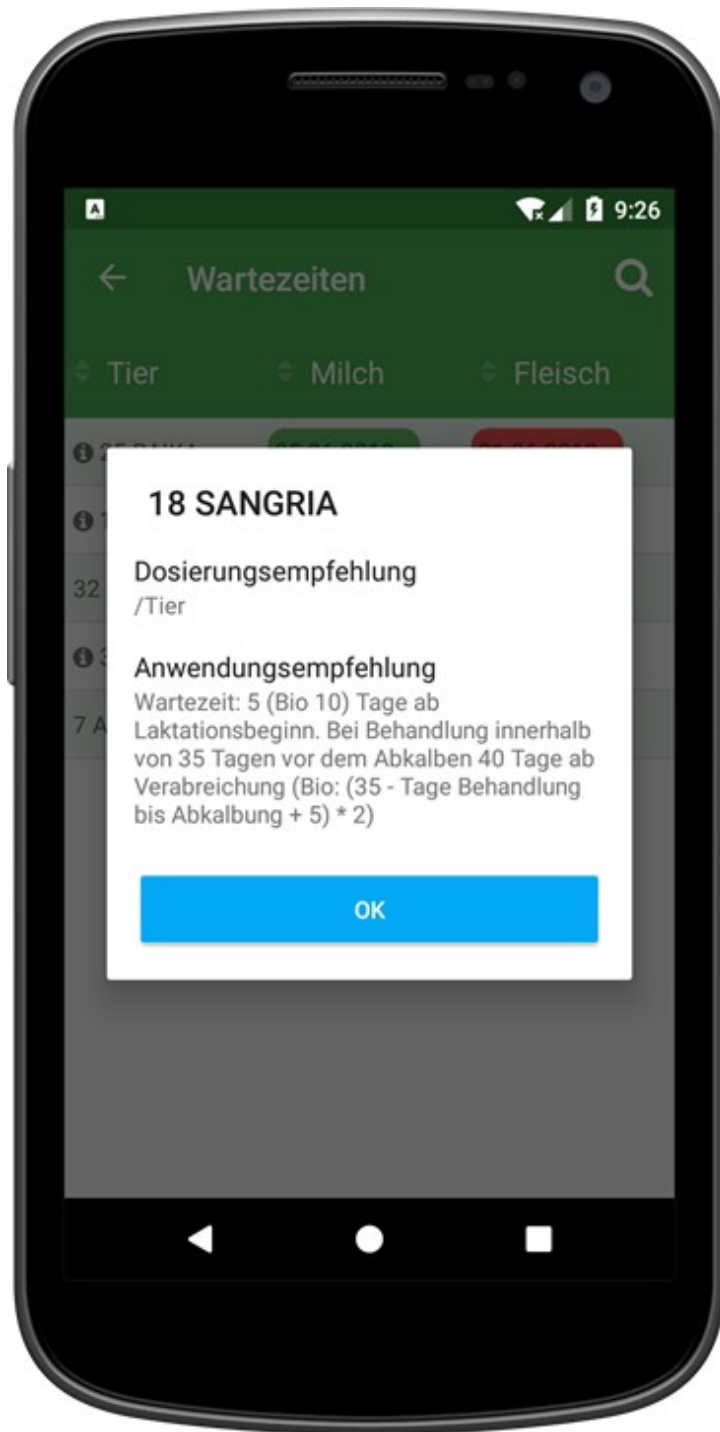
A

9:26

Wartezeiten

Tier Milch Fleisch

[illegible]

18 SANGRIA

Dosierungsempfehlung
/Tier

Anwendungsempfehlung
Wartezeit: 5 (Bio 10) Tage ab Laktationsbeginn. Bei Behandlung innerhalb von 35 Tagen vor dem Abkalben 40 Tage ab Verabreichung (Bio: (35 - Tage Behandlung bis Abkalbung + 5) * 2)

OK